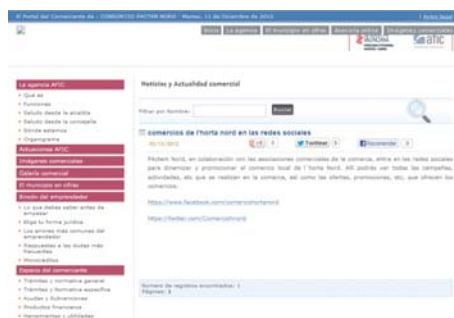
El Portal del Comerciante de : COMARCAS PACTEM NORD - Martes, 11 de Diciembre de 2012

Inicio | La agencia | El municipio en cifras | Actuaciones AFIC | Imágenes comerciales

afic

La agencia AFIC
Qué es
Funciones
Saludo desde la alcaldía
Saludo desde la concejalía
Dónde estamos
Organigrama
Actuaciones AFIC
Imágenes comerciales
Galería comercial
El municipio en cifras
Rincón del emprendedor
Lo que debes saber antes de empezar
Elige tu forma jurídica
Los errores más comunes del emprendedor
Respuestas a las dudas más frecuentes
Microcréditos
Espacio del comerciante
Trámites y normativa general
Trámites y normativa específica
Ayudas y Subvenciones
Productos financieros
Herramientas y utilidades

Noticias y Actualidad comercial

Filtrar por Nombre: Buscar

comercios de l'horta nord en las redes sociales
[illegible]/12/2012

Twittear | Recomendar

Pactem Nord, en colaboración con las asociaciones comerciales de la comarca, entra en las redes sociales para dinamizar y promocionar el comercio local de l'horta Nord. Allí podrás ver todas las campañas, actividades, etc que se realizan en la comarca, así como las ofertas, promociones, etc, que ofrecen los comercios.

https://www.facebook.com/comerciohortanord

https://twitter.com/Comerciohnord

Número de registros encontrados: 1
Páginas: 1